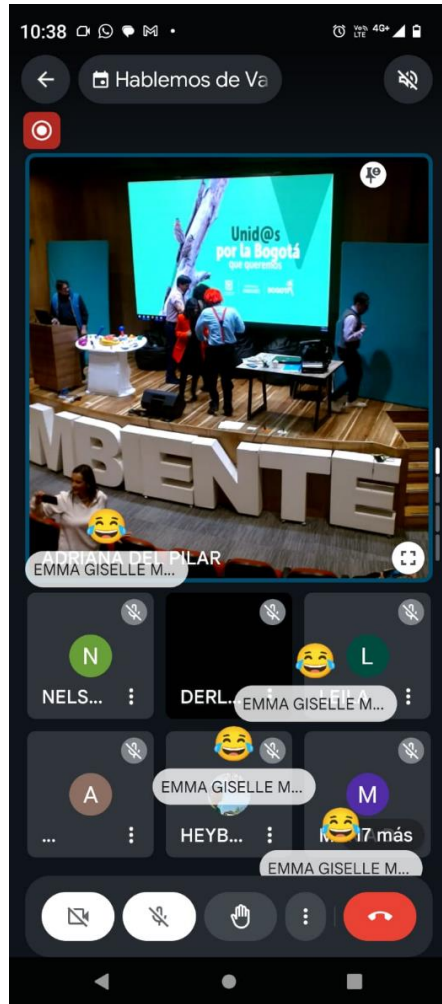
10:38

Hablemos de Va

Unid@s por la Bogotá que queremos

MBIENTE

ADRIANA DEL PILAR

EMMA GISELLE M...

N
NELS...

DERL...

L
LEILA

EMMA GISELLE M...

A
...

EMMA GISELLE M...

HEYB...

M
M 17 más

EMMA GISELLE M...